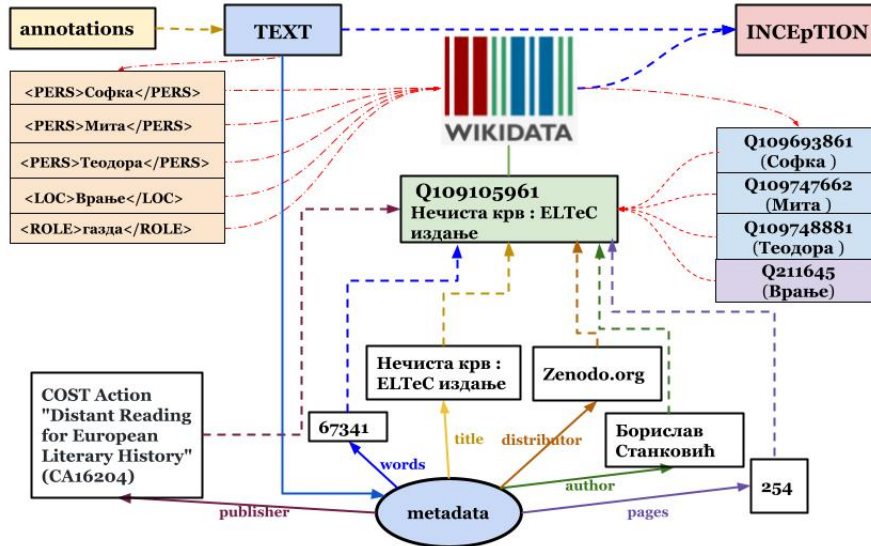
annotations

TEXT

INCEpTION

<PERS>Софка</PERS>
<PERS>Мита</PERS>
<PERS>Теодора</PERS>
<LOC>Врање</LOC>
<ROLE>газда</ROLE>

WIKIDATA

Q109693861 (Софка )
Q109747662 (Мита )
Q109748881 (Теодора )
Q211645 (Врање)

Q109105961
Нечиста крв : ELTeC издање

Нечиста крв : ELTeC издање

Zenodo.org

COST Action "Distant Reading for European Literary History" (CA16204)

67341

title

distributor

Борислав Станковић

words

author

254

publisher

metadata

pages